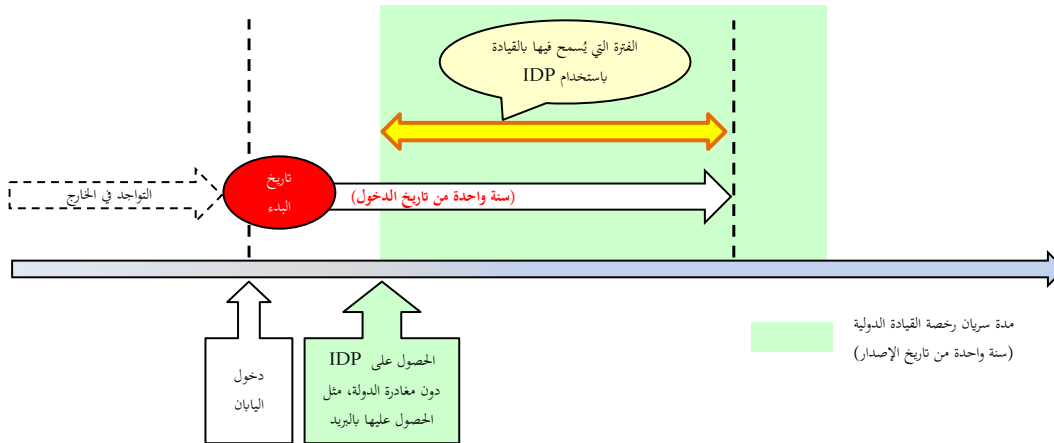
الفترة التي يُسمح فيها بالقيادة باستخدام IDP

التواجد في الخارج

تاريخ البدء

(سنة واحدة من تاريخ الدخول)

دخول اليابان

الحصول على IDP دون مغادرة الدولة، مثل الحصول عليها بالبريد

مدة سريان رخصة القيادة الدولية (سنة واحدة من تاريخ الإصدار)